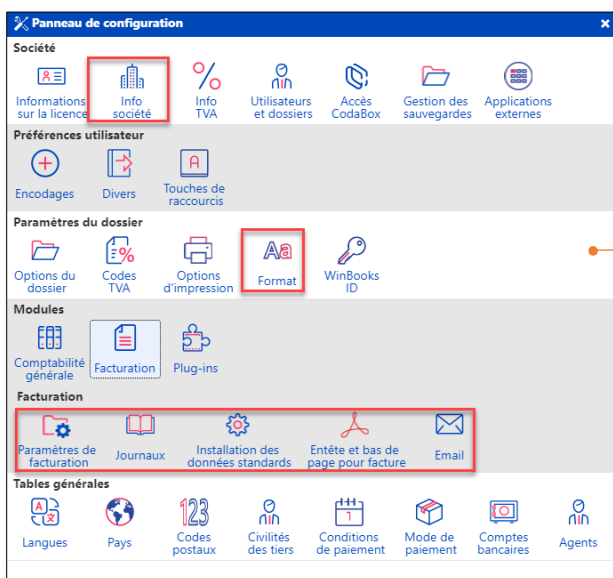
Panneau de configuration
×

Société

Informations sur la licence
Info société
Info TVA
Utilisateurs et dossiers
Accès CodaBox
Gestion des sauvegardes
Applications externes

Préférences utilisateur

Encodages
Divers
Touches de raccourcis

Paramètres du dossier

Options du dossier
Codes TVA
Options d'impression
Format
WinBooks ID

Modules

Comptabilité générale
Facturation
Plug-ins

Facturation

Paramètres de facturation
Journaux
Installation des données standards
Entête et bas de page pour facture
Email

Tables générales

Langues
Pays
Codes postaux
Civilités des tiers
Conditions de paiement
Mode de paiement
Comptes bancaires
Agents